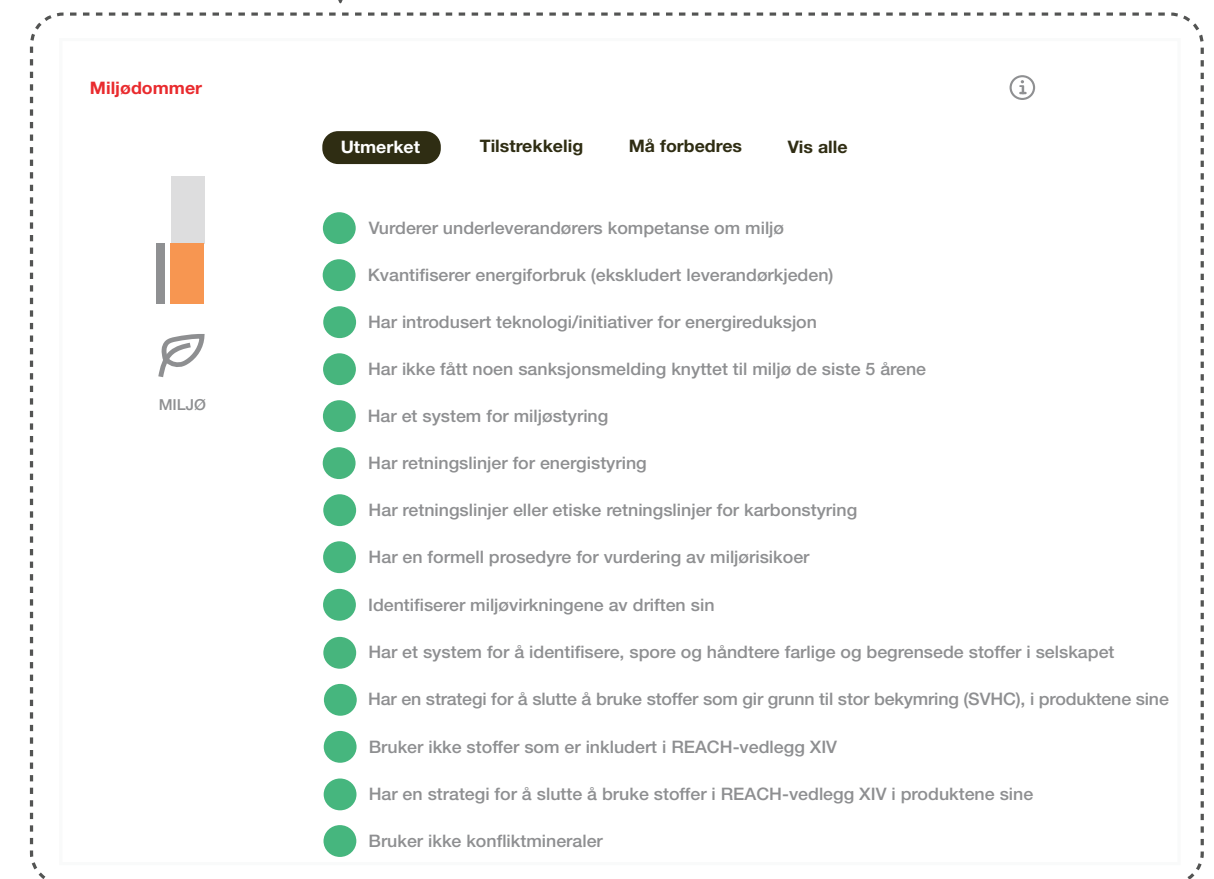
Miljødommer

Utmerket
Tilstrekkelig
Må forbedres
Vis alle

MILJØ

Vurderer underleverandørers kompetanse om miljø

Kvantifiserer energiforbruk (ekskludert leverandørkjeden)

Har introdusert teknologi/initiativer for energireduksjon

Har ikke fått noen sanksjonsmelding knyttet til miljø de siste 5 årene

Har et system for miljøstyring

Har retningslinjer for energistyring

Har retningslinjer eller etiske retningslinjer for karbonstyring

Har en formell prosedyre for vurdering av miljørisikoer

Identifiserer miljøvirkningene av driften sin

Har et system for å identifisere, spore og håndtere farlige og begrensede stoffer i selskapet

Har en strategi for å slutte å bruke stoffer som gir grunn til stor bekymring (SVHC), i produktene sine

Bruker ikke stoffer som er inkludert i REACH-vedlegg XIV

Har en strategi for å slutte å bruke stoffer i REACH-vedlegg XIV i produktene sine

Bruker ikke konfliktmineraler